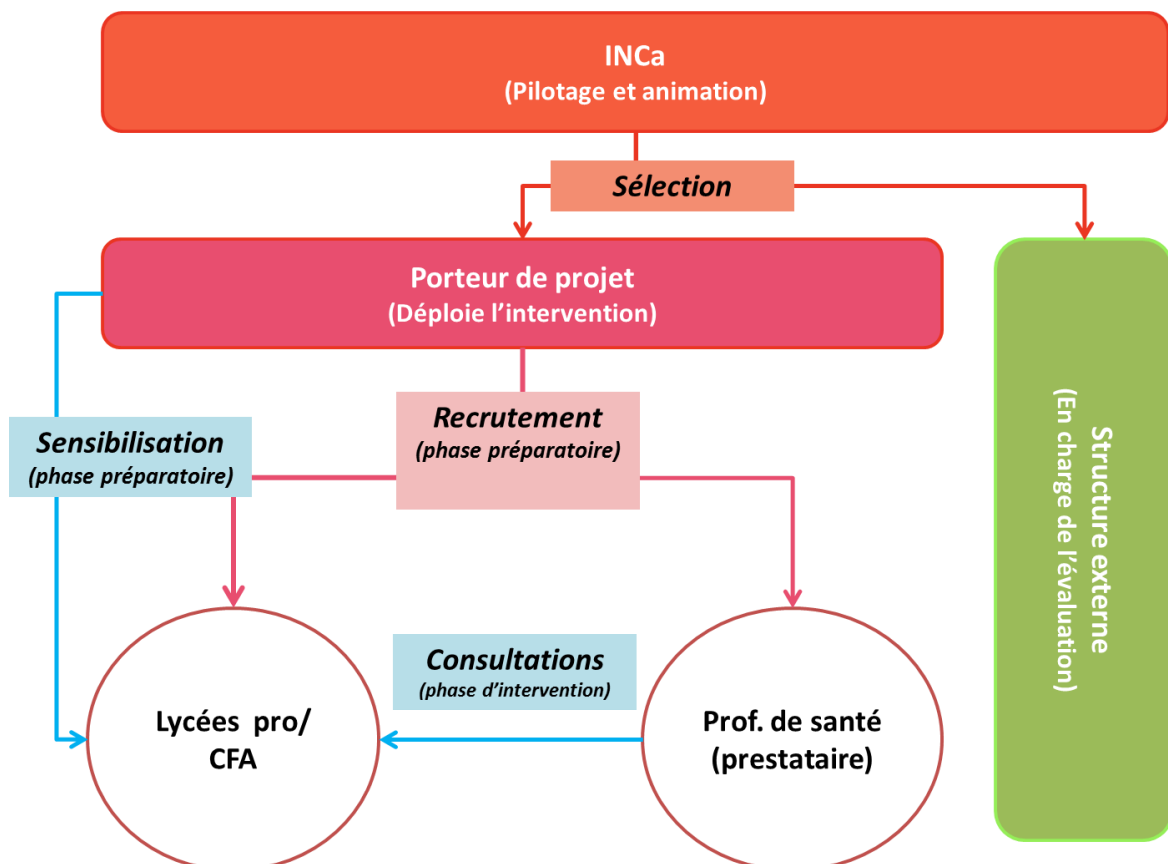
INCa
(Pilotage et animation)

Sélection

Porteur de projet
(Déploie l'intervention)

Structure externe
(En charge de l'évaluation)

Sensibilisation
(phase préparatoire)

Recrutement
(phase préparatoire)

Consultations
(phase d'intervention)

Lycées pro/
CFA

Prof. de santé
(prestataire)